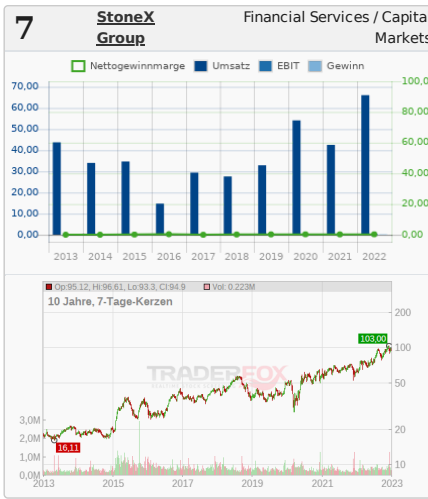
7

StoneX Group

Financial Services / Capital Markets

Nettogewinnmarge Umsatz EBIT Gewinn

70,00
60,00
50,00
40,00
30,00
20,00
10,00
0,00

100,00
80,00
60,00
40,00
20,00
0,00

2013 2014 2015 2016 2017 2018 2019 2020 2021 2022

Op:95.12, Hi:96.61, Lo:93.3, Cl:94.9 Vol: 0.223M

10 Jahre, 7-Tage-Kerzen

TRADERFOX

200
103,00
100
50
20
10

3,0M
2,0M
1,0M
0,0M

16,11

2013 2015 2017 2019 2021 2023